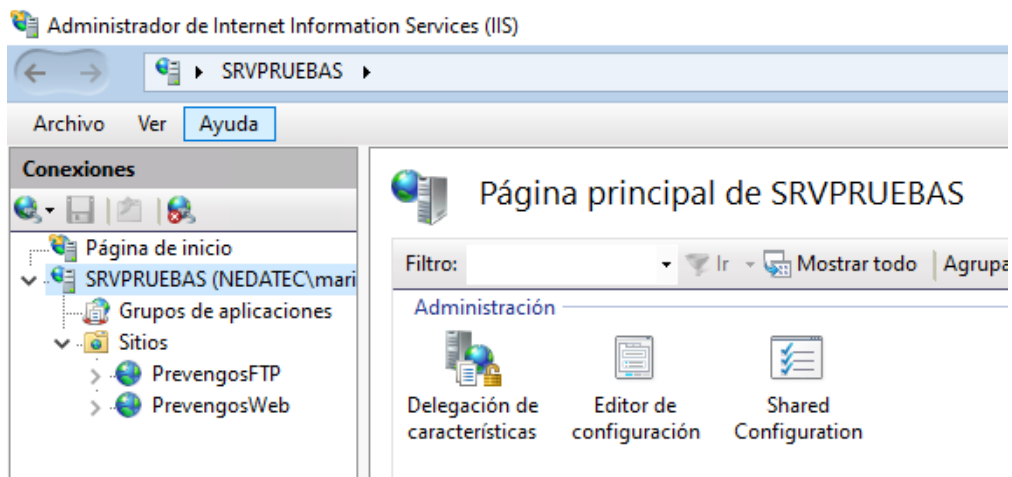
Administrador de Internet Information Services (IIS)

SRVPRUEBAS ▸

Archivo Ver Ayuda

Conexiones

Página de inicio
SRVPRUEBAS (NEDATEC\mari
Grupos de aplicaciones
Sitios
PrevengosFTP
PrevengosWeb

Página principal de SRVPRUEBAS

Filtro: Ir Mostrar todo Agrupa

Administración

Delegación de características

Editor de configuración

Shared Configuration